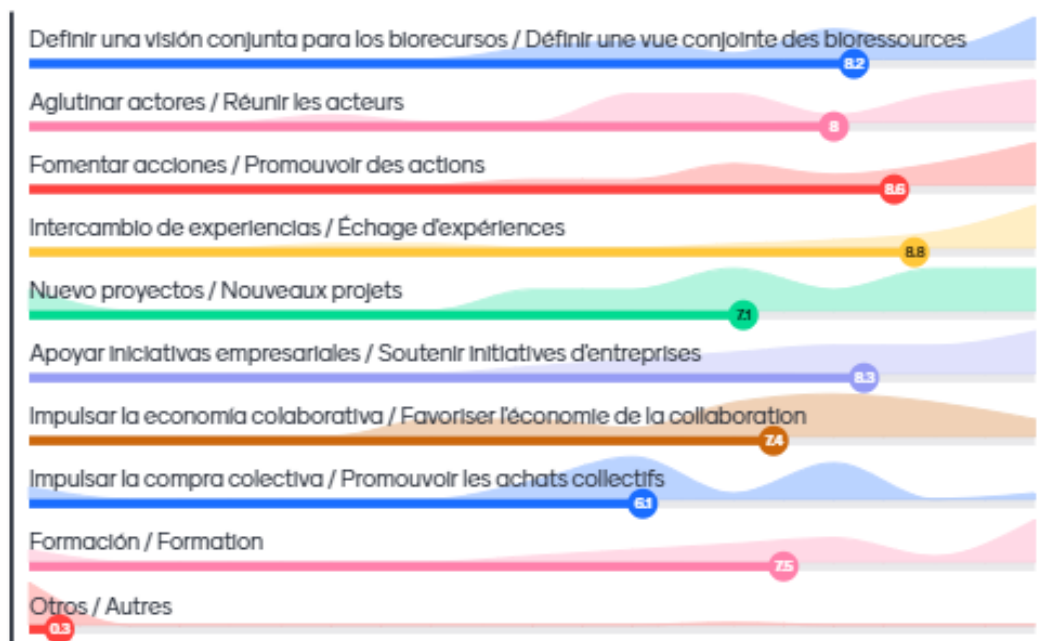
Definir una visión conjunta para los biorecursos / Définir une vue conjointe des bioressources
8.2

Aglutinar actores / Réunir les acteurs
8

Fomentar acciones / Promouvoir des actions
8.6

Intercambio de experiencias / Échage d'expériences
8.8

Nuevo proyectos / Nouveaux projets
7.1

Apoyar iniciativas empresariales / Soutenir initiatives d'entreprises
8.3

Impulsar la economía colaborativa / Favoriser l'économie de la collaboration
7.4

Impulsar la compra colectiva / Promouvoir les achats collectifs
6.1

Formación / Formation
7.5

Otros / Autres
0.3